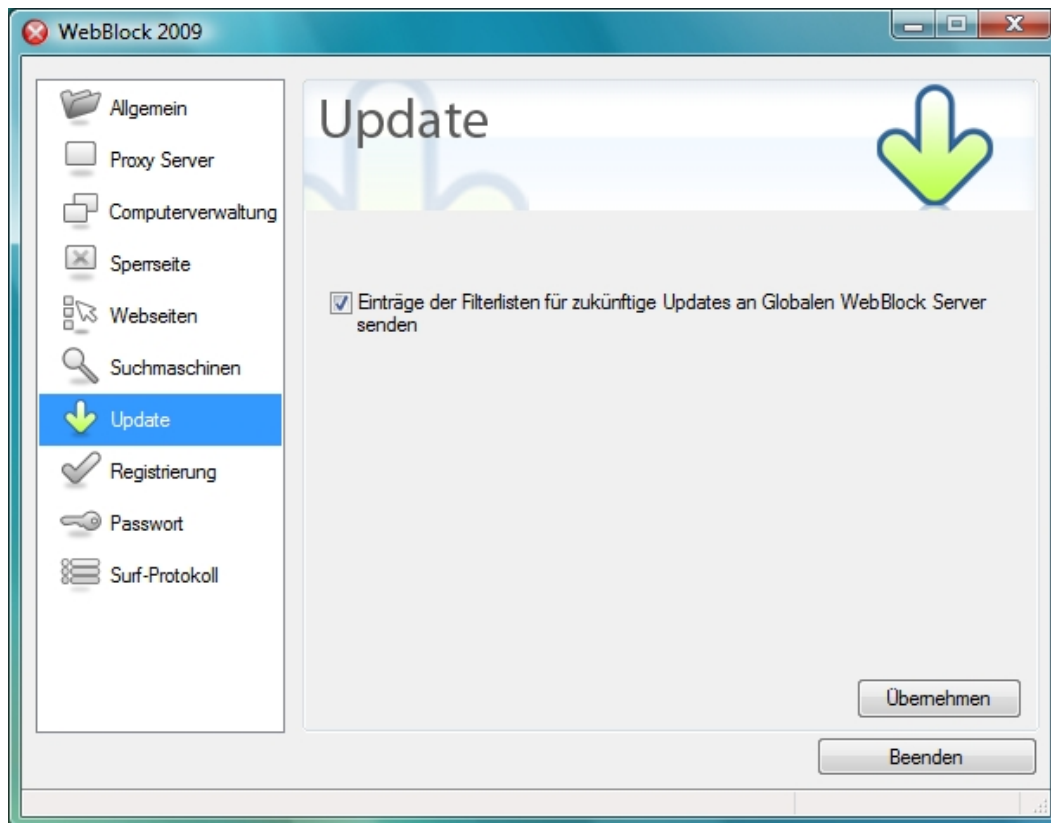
WebBlock 2009

Allgemein
Proxy Server
Computerverwaltung
Sperrseite
Webseiten
Suchmaschinen
Update
Registrierung
Passwort
Surf-Protokoll

Update

Einträge der Filterlisten für zukünftige Updates an Globalen WebBlock Server senden

Übernehmen

Beenden